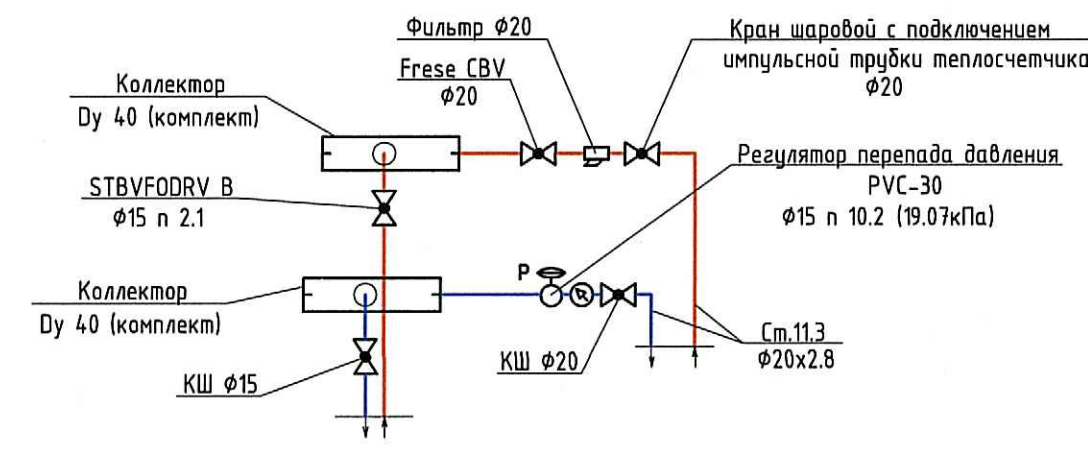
Фильтр Ф20

Кран шаровой с подключением импульсной трубки теплосчетчика Ф20

Коллектор Dy 40 (комплект)

Frese CBV Ф20

STBVFODRV B Ф15 п 2.1

Регулятор перепада давления PVC-30 Ф15 п 10.2 (19.07кПа)

P

Коллектор Dy 40 (комплект)

Ст.11.3 Ф20х2.8

КШ Ф20

КШ Ф15